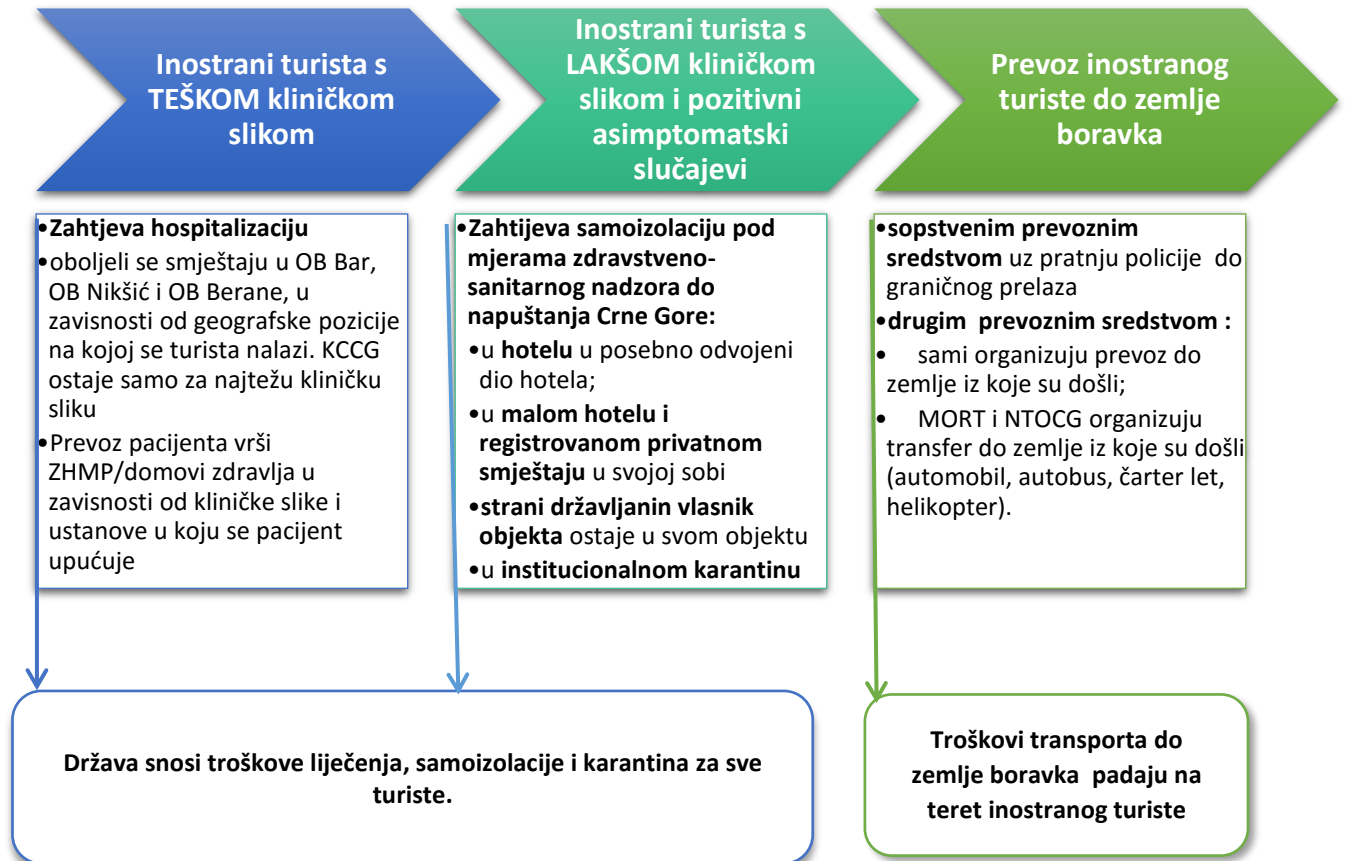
Inostrani turista s TEŠKOM kliničkom slikom

Inostrani turista s LAKŠOM kliničkom slikom i pozitivni asimptomatski slučajevi

Prevoz inostranog turiste do zemlje boravka

•Zahtjeva hospitalizaciju
•oboljeli se smještaju u OB Bar, OB Nikšić i OB Berane, u zavisnosti od geografske pozicije na kojoj se turista nalazi. KCCG ostaje samo za najtežu kliničku sliku
•Prevoz pacijenta vrši ZHMP/domovi zdravlja u zavisnosti od kliničke slike i ustanove u koju se pacijent upućuje

•Zahtijeva samoizolaciju pod mjerama zdravstveno-sanitarnog nadzora do napuštanja Crne Gore:
•u hotelu u posebno odvojeni dio hotela;
•u malom hotelu i registrovanom privatnom smještaju u svojoj sobi
•strani državljanin vlasnik objekta ostaje u svom objektu
•u institucionalnom karantinu

•sopstvenim prevoznim sredstvom uz pratnju policije do graničnog prelaza
•drugim prevoznim sredstvom :
• sami organizuju prevoz do zemlje iz koje su došli;
• MORT i NTOCG organizuju transfer do zemlje iz koje su došli (automobil, autobus, čarter let, helikopter).

Država snosi troškove liječenja, samoizolacije i karantina za sve turiste.

Troškovi transporta do zemlje boravka padaju na teret inostranog turiste